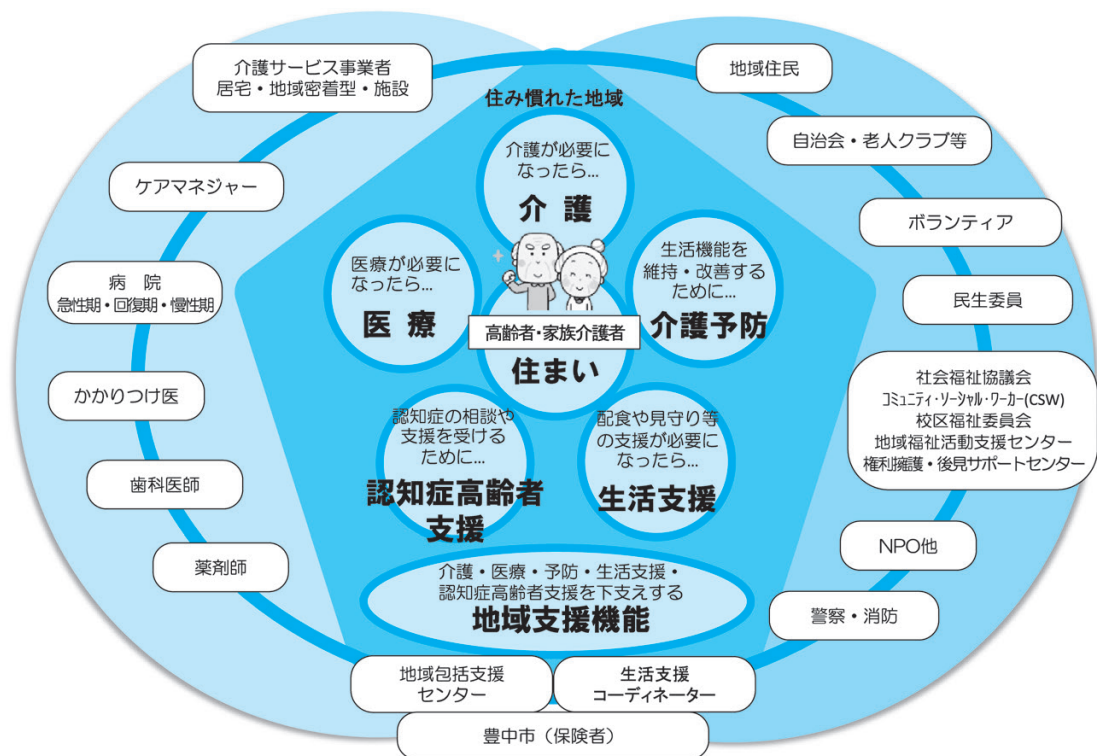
介護サービス事業者
居宅・地域密着型・施設

地域住民

住み慣れた地域

自治会・老人クラブ等

ケアマネジャー

介護が必要になったら...
介護

ボランティア

病院
急性期・回復期・慢性期

医療が必要になったら...
医療

生活機能を維持・改善するために...
介護予防

民生委員

高齢者・家族介護者
住まい

かかりつけ医

社会福祉協議会
コミュニティ・ソーシャル・ワーカー(CSW)
校区福祉委員会
地域福祉活動支援センター
権利擁護・後見サポートセンター

認知症の相談や支援を受けるために...
認知症高齢者支援

配食や見守り等の支援が必要になったら...
生活支援

歯科医師

NPO他

薬剤師

介護・医療・予防・生活支援・認知症高齢者支援を下支えする
地域支援機能

警察・消防

地域包括支援センター

生活支援コーディネーター

豊中市（保険者）